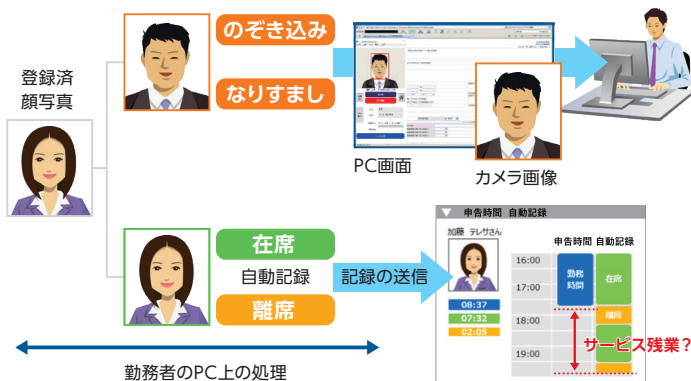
登録済
顔写真

のぞき込み

なりすまし

PC画面

カメラ画像

在席

自動記録

離席

記録の送信

申告時間 自動記録

加藤 テレサさん

申告時間 自動記録

16:00

17:00

18:00

19:00

勤務時間

在席

離席

08:37

07:32

02:05

サービス残業？

勤務者のPC上の処理